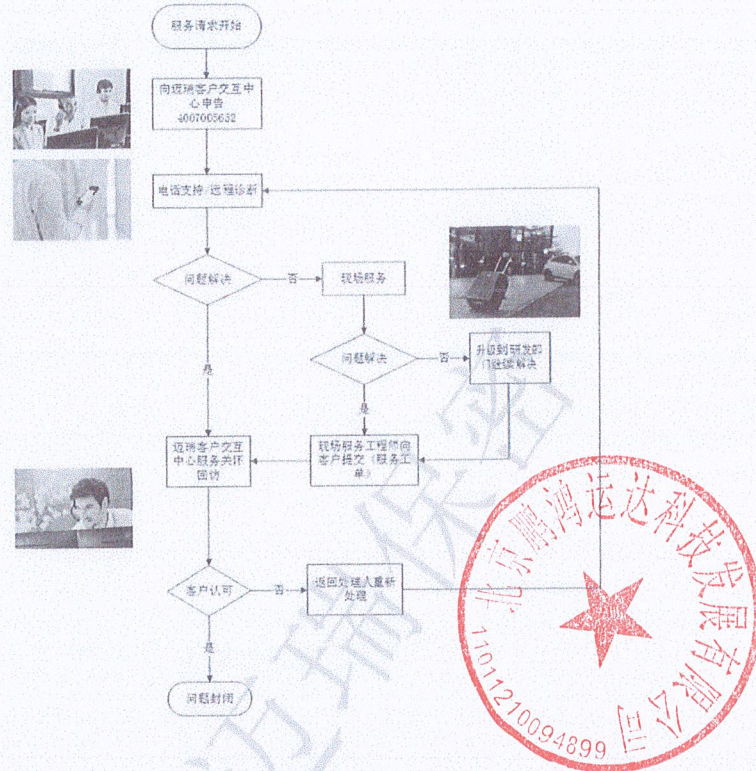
服务请求开始

向迈瑞客户交互中心申告 4007005652

电话支持/远程诊断

问题解决

否

现场服务

问题解决

否

升级到研发部门继续解决

是

是

迈瑞客户交互中心服务关怀回访

现场服务工程师向客户提交《服务工单》

客户认可

否

返回处理人重新处理

是

问题封闭

北京鹏鸿运达科技发展有限公司

110112100948​99

迈瑞保密